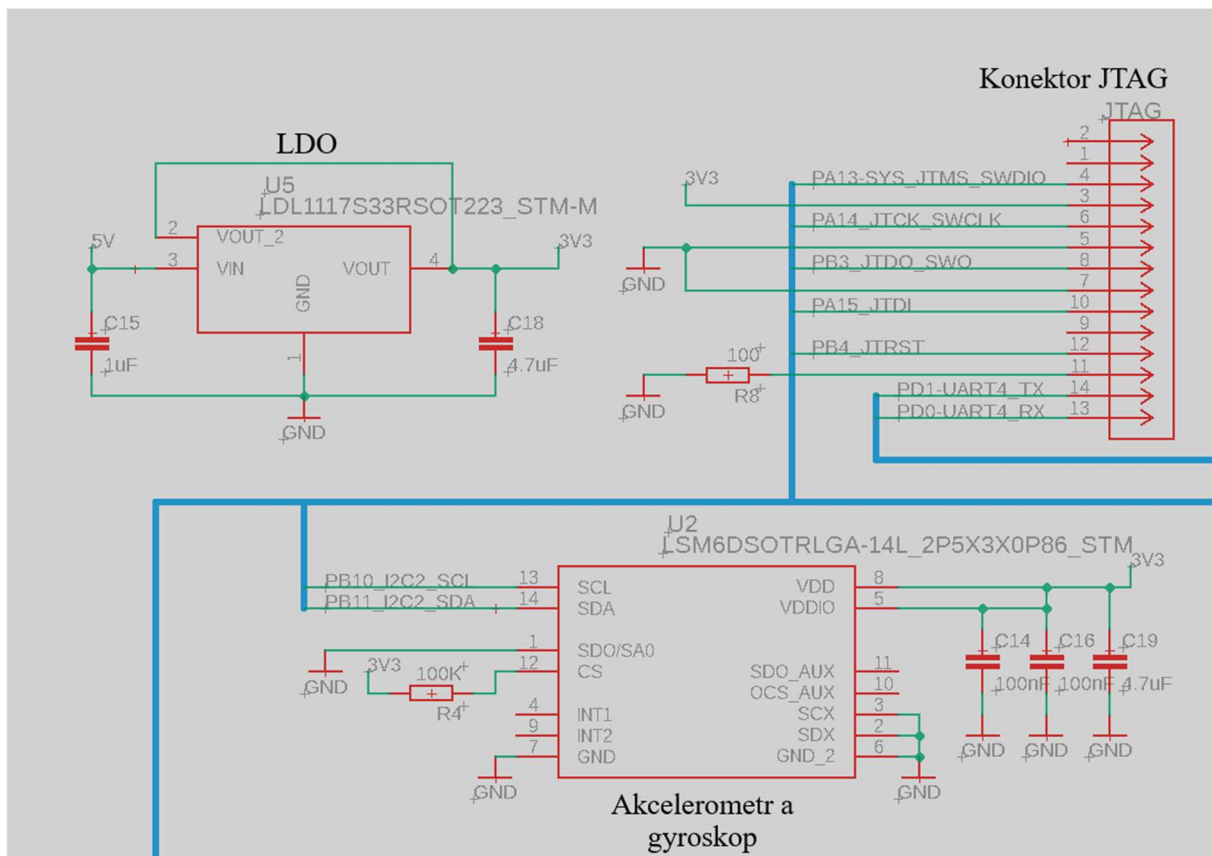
Konektor JTAG
JTAG
2
1
4
3
6
5
8
7
10
9
12
11
14
13
PA13-SYS_JTMS_SWDIO
PA14_JTCK_SWCLK
PB3_JTDO_SWO
PA15_JTDI
PB4_JTRST
PD1-UART4_TX
PD0-UART4_RX
3V3
GND
100
R8
GND

LDO
U5
LDL1117S33RSOT223_STM-M
2
VOUT_2
5V
3
VIN
GND
VOUT
4
3V3
C15
1uF
1
C18
4.7uF
GND

U2
LSM6DSOTRLGA-14L_2P5X3X0P86_STM
3V3
PB10_I2C2_SCL
13
SCL
PB11_I2C2_SDA
14
SDA
1
SDO/SA0
GND
3V3
100K
12
CS
R4
4
INT1
9
INT2
7
GND
GND
VDD
8
VDDIO
5
SDO_AUX
11
OCS_AUX
10
SCX
3
SDX
2
GND_2
6
GND
C14
100nF
C16
100nF
C19
4.7uF
GND
GND
GND
Akcelerometr a gyroskop